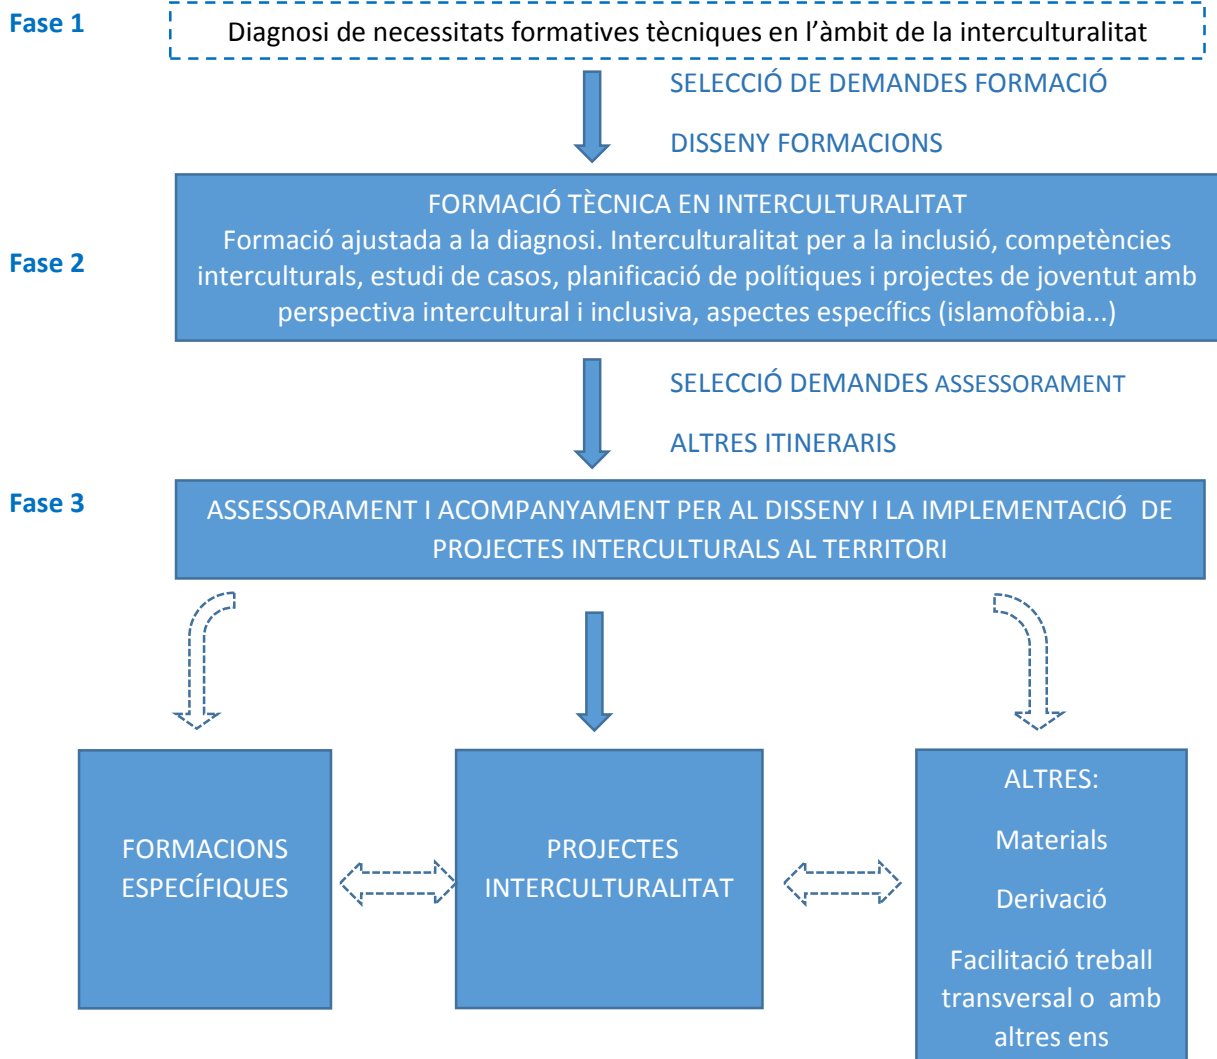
Fase 1

Diagnosi de necessitats formatives tècniques en l'àmbit de la interculturalitat

SELECCIÓ DE DEMANDES FORMACIÓ

DISSENY FORMACIONS

Fase 2

FORMACIÓ TÈCNICA EN INTERCULTURALITAT
Formació ajustada a la diagnosi. Interculturalitat per a la inclusió, competències interculturals, estudi de casos, planificació de polítiques i projectes de joventut amb perspectiva intercultural i inclusiva, aspectes específics (islamofòbia...)

SELECCIÓ DEMANDES ASSESSORAMENT

ALTRES ITINERARIS

Fase 3

ASSESSORAMENT I ACOMPANYAMENT PER AL DISSENY I LA IMPLEMENTACIÓ DE PROJECTES INTERCULTURALS AL TERRITORI

FORMACIONS ESPECÍFIQUES

PROJECTES INTERCULTURALITAT

ALTRES:

Materials

Derivació

Facilitació treball transversal o amb altres ens